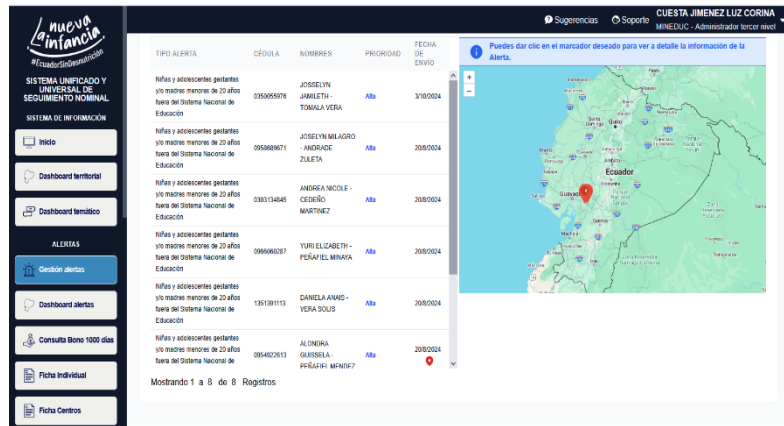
nueva infancia
#EcuadorSinDesnutrición

SISTEMA UNIFICADO Y UNIVERSAL DE SEGUIMIENTO NOMINAL

SISTEMA DE INFORMACIÓN

Inicio

Dashboard territorial

Dashboard temático

ALERTAS

Gestión alertas

Dashboard alertas

Consulta Bono 1000 días

Ficha Individual

Ficha Centros

Sugerencias Soporte CUESTA JIMENEZ LUZ CORINA MINEDUC - Administrador tercer nivel

| TIPO ALERTA | CÉDULA | NOMBRES | PRIORIDAD | FECHA DE ENVÍO |
|---|---|---|---|---|
| Niñas y adolescentes gestantes y/o madres menores de 20 años fuera del Sistema Nacional de Educación | 0350055978 | JOSSELYN JAMILETH - TOMALA VERA | Alta | 3/10/2024 |
| Niñas y adolescentes gestantes y/o madres menores de 20 años fuera del Sistema Nacional de Educación | 0950689671 | JOSELYN MILAGRO - ANDRADE ZULETA | Alta | 20/8/2024 |
| Niñas y adolescentes gestantes y/o madres menores de 20 años fuera del Sistema Nacional de Educación | 0303134845 | ANDREA NICOLE - CEDEÑO MARTINEZ | Alta | 20/8/2024 |
| Niñas y adolescentes gestantes y/o madres menores de 20 años fuera del Sistema Nacional de Educación | 0966080287 | YURI ELIZABETH - PEÑAFIEL MINAYA | Alta | 20/8/2024 |
| Niñas y adolescentes gestantes y/o madres menores de 20 años fuera del Sistema Nacional de Educación | 1351391113 | DANIELA ANAIS - VERA SOLIS | Alta | 20/8/2024 |
| Niñas y adolescentes gestantes y/o madres menores de 20 años fuera del Sistema Nacional de | 0954922613 | ALONDRA GUISSELA - PEÑAFIEL MENDEZ | Alta | 20/8/2024 |

Mostrando 1 a 8 de 8 Registros

Puedes dar clic en el marcador deseado para ver a detalle la información de la Alerta.

+
−
Ecuador
Guayaquil